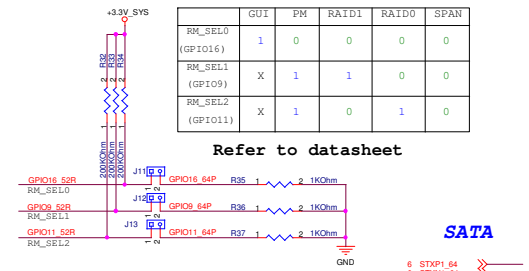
+3.3V_SYS

| | GUI | PM | RAID1 | RAID0 | SPAN |
|---|---|---|---|---|---|
| RM_SEL0 (GPIO16) | 1 | 0 | 0 | 0 | 0 |
| RM_SEL1 (GPIO9) | X | 1 | 1 | 0 | 0 |
| RM_SEL2 (GPIO11) | X | 1 | 0 | 1 | 0 |

Refer to datasheet

R32 R33 R34

200KOhm 200KOhm 200KOhm

J11 J12 J13

GPIO16_52R
RM_SEL0
GPIO16_64P
R35 1 2 1KOhm

GPIO9_52R
RM_SEL1
GPIO9_64P
R36 1 2 1KOhm

GPIO11_52R
RM_SEL2
GPIO11_64P
R37 1 2 1KOhm

GND

SATA

6 STXP1_64